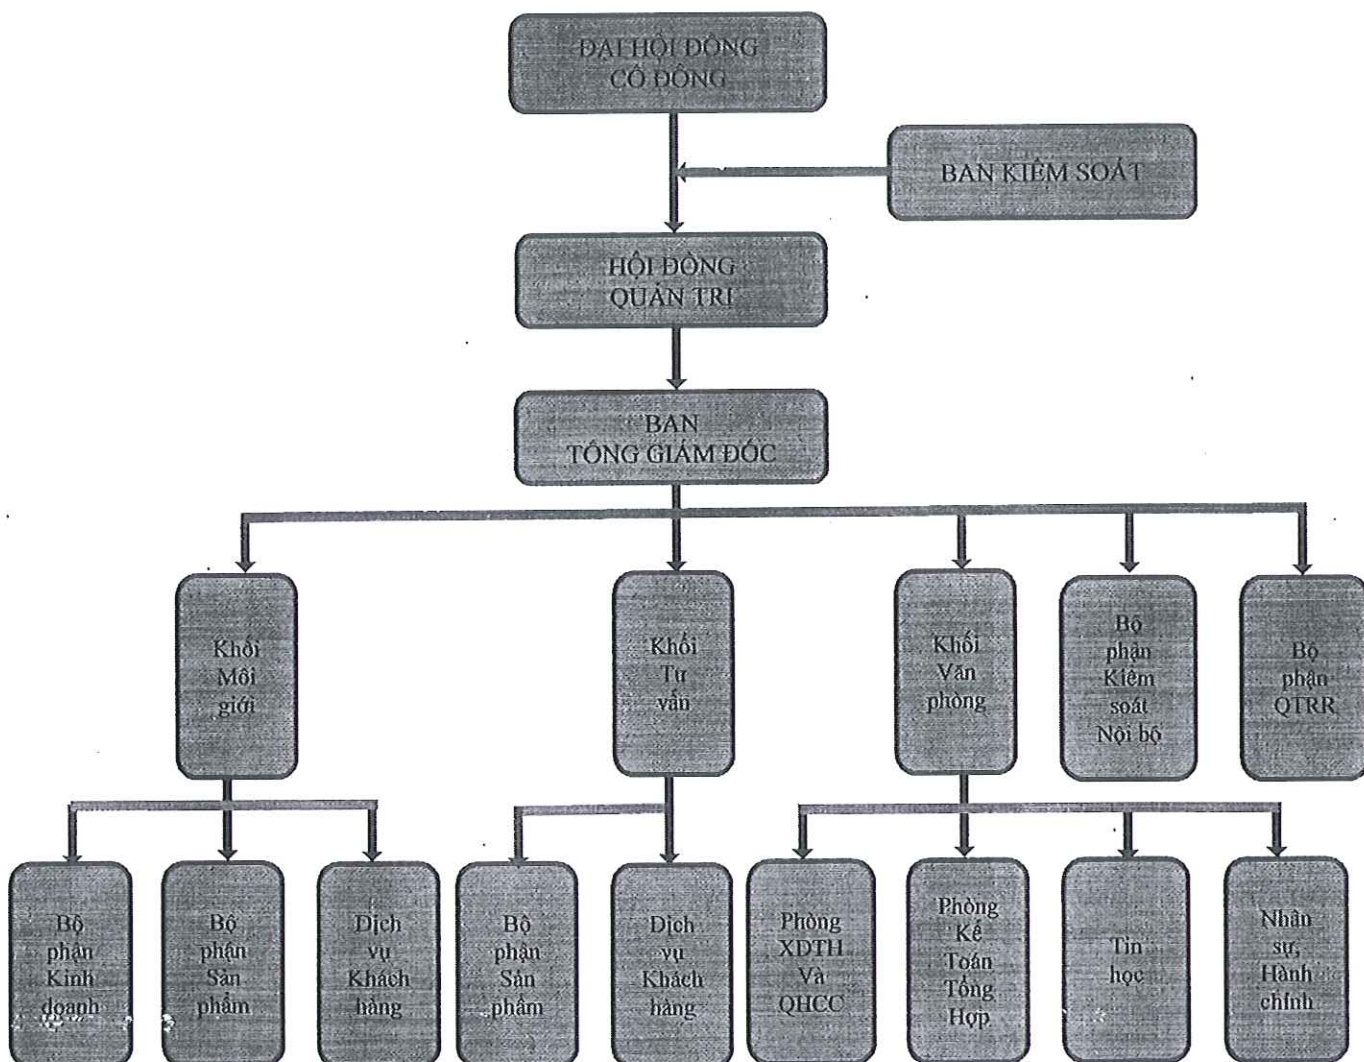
ĐẠI HỘI ĐỒNG CỔ ĐÔNG

BAN KIỂM SOÁT

HỘI ĐỒNG QUẢN TRỊ

BAN TỔNG GIÁM ĐỐC

Khối Môi giới

Khối Tư vấn

Khối Văn phòng

Bộ phận Kiểm soát Nội bộ

Bộ phận QTRR

Bộ phận Kinh doanh

Bộ phận Sản phẩm

Dịch vụ Khách hàng

Bộ phận Sản phẩm

Dịch vụ Khách hàng

Phòng XDTH Và QHCC

Phòng Kế Toán Tổng Hợp

Tin học

Nhân sự, Hành chính